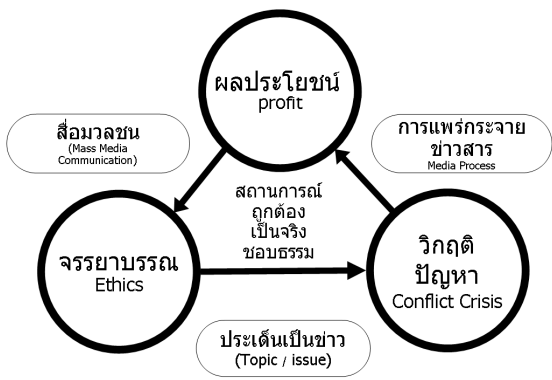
ผลประโยชน์
profit

สื่อมวลชน
(Mass Media Communication)

การแพร่กระจายข่าวสาร
Media Process

สถานการณ์
ถูกต้อง
เป็นจริง
ชอบธรรม

จรรยาบรรณ
Ethics

วิกฤติ
ปัญหา
Conflict Crisis

ประเด็นเป็นข่าว
(Topic / issue)